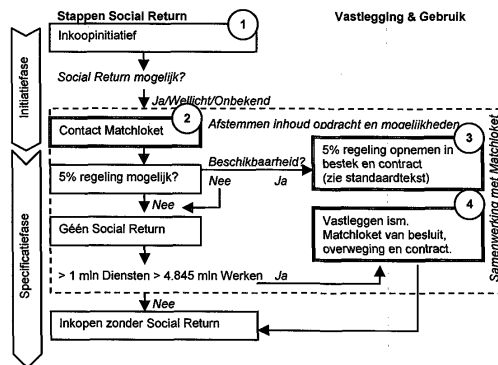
Stappen Social Return

Vastlegging & Gebruik

1

Inkoopinitiatief

Initiatiefase

Social Return mogelijk?

Ja/Wellicht/Onbekend

2

Contact Matchloket

Afstemmen inhoud opdracht en mogelijkheden

3

Samenwerking met Matchloket

5% regeling mogelijk?

Beschikbaarheid?

5% regeling opnemen in bestek en contract (zie standaardtekst)

Nee

Ja

Nee

4

Géén Social Return

Vastleggen ism. Matchloket van besluit, overweging en contract.

Specificatiefase

> 1 mln Diensten > 4.845 mln Werken

Ja

Nee

Inkopen zonder Social Return